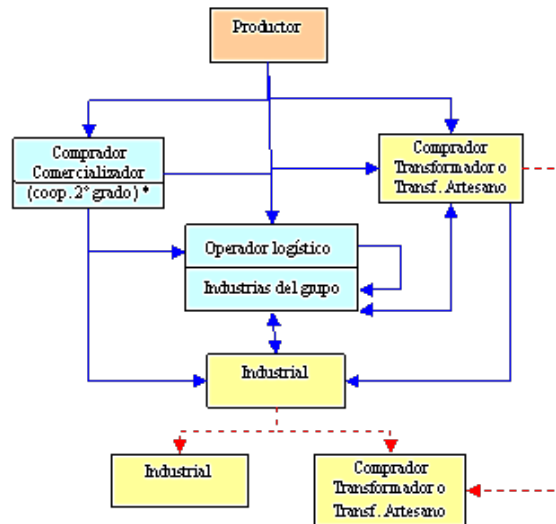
Productor

Comprador Comercializador

(coop. 2° grado) *

Comprador Transformador o Transf. Artesano

Operador logístico

Industrias del grupo

Industrial

Industrial

Comprador Transformador o Transf. Artesano